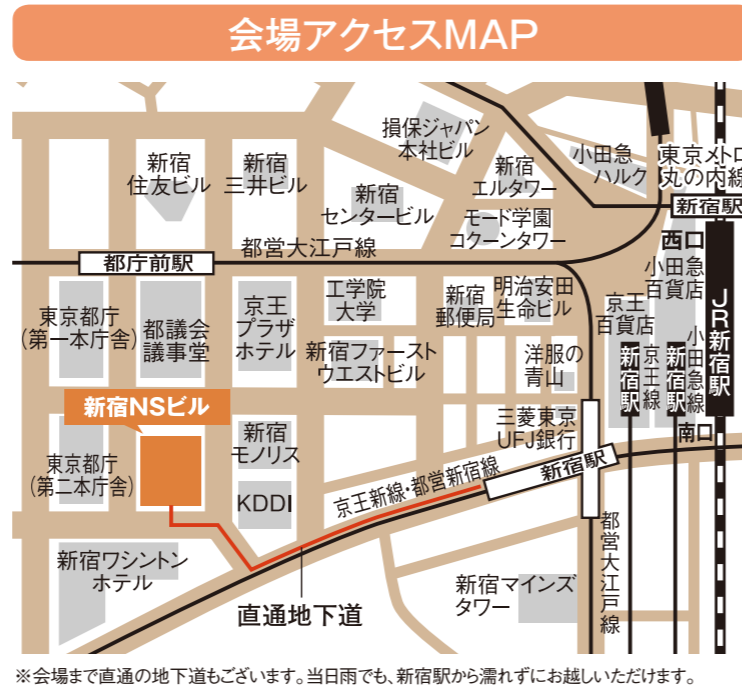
会場アクセスMAP

損保ジャパン本社ビル

新宿住友ビル

新宿三井ビル

新宿センタービル

新宿エルタワー

モード学園コクーンタワー

小田急ハルク

東京メトロ丸の内線

新宿駅

都庁前駅

都営大江戸線

西口

小田急百貨店

JR新宿駅

東京都庁(第一本庁舎)

都議会議事堂

京王プラザホテル

工学院大学

新宿郵便局

明治安田生命ビル

京王百貨店

新宿ファーストウエストビル

洋服の青山

新宿駅

京王線

新宿駅

小田急線

新宿NSビル

新宿モノリス

三菱東京UFJ銀行

南口

東京都庁(第二本庁舎)

KDDI

京王新線・都営新宿線

新宿駅

新宿ワシントンホテル

都営大江戸線

新宿マインズタワー

直通地下道

※会場まで直通の地下道もございます。当日雨でも、新宿駅から濡れずにお越しいただけます。